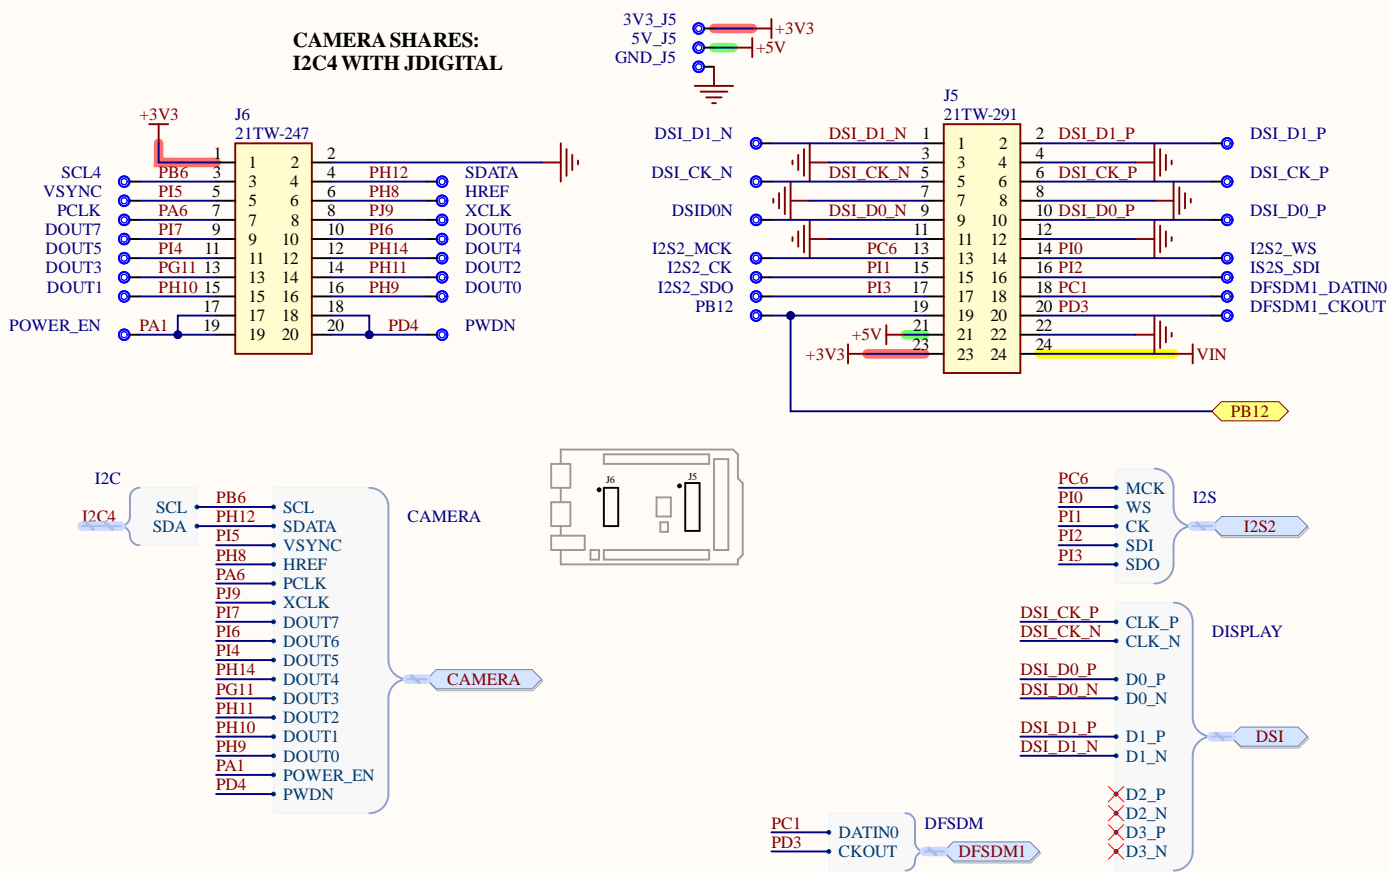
CAMERA SHARES:
I2C4 WITH JDIGITAL

3V3_J5
5V_J5
GND_J5
+3V3
+5V

+3V3
J6
21TW-247

| | | | | |
|---|---|---|---|---|
| | | 1 | 2 | 2 |
| SCL4 | PB6 | 3 | 4 | 4 PH12 SDATA |
| VSYNC | PI5 | 5 | 6 | 6 PH8 HREF |
| PCLK | PA6 | 7 | 8 | 8 PJ9 XCLK |
| DOUT7 | PI7 | 9 | 10 | 10 PI6 DOUT6 |
| DOUT5 | PI4 | 11 | 12 | 12 PH14 DOUT4 |
| DOUT3 | PG11 | 13 | 14 | 14 PH11 DOUT2 |
| DOUT1 | PH10 | 15 | 16 | 16 PH9 DOUT0 |
| | | 17 | 18 | 18 |
| POWER_EN | PA1 | 19 | 20 | 20 PD4 PWDN |

J5
21TW-291

| | | | | |
|---|---|---|---|---|
| DSI_D1_N | DSI_D1_N | 1 | 2 | 2 DSI_D1_P DSI_D1_P |
| | | 3 | 4 | 4 |
| DSI_CK_N | DSI_CK_N | 5 | 6 | 6 DSI_CK_P DSI_CK_P |
| | | 7 | 8 | 8 |
| DSID0N | DSI_D0_N | 9 | 10 | 10 DSI_D0_P DSI_D0_P |
| | | 11 | 12 | 12 |
| I2S2_MCK | PC6 | 13 | 14 | 14 PI0 I2S2_WS |
| I2S2_CK | PI1 | 15 | 16 | 16 PI2 IS2S_SDI |
| I2S2_SDO | PI3 | 17 | 18 | 18 PC1 DFSDM1_DATIN0 |
| PB12 | | 19 | 20 | 20 PD3 DFSDM1_CKOUT |
| | +5V | 21 | 22 | 22 |
| | +3V3 | 23 | 24 | 24 VIN |

PB12

I2C
I2C4
SCL
SDA
PB6 SCL
PH12 SDATA
PI5 VSYNC
PH8 HREF
PA6 PCLK
PJ9 XCLK
PI7 DOUT7
PI6 DOUT6
PI4 DOUT5
PH14 DOUT4
PG11 DOUT3
PH11 DOUT2
PH10 DOUT1
PH9 DOUT0
PA1 POWER_EN
PD4 PWDN
CAMERA
CAMERA

J6
J5

PC6 MCK
PI0 WS
PI1 CK
PI2 SDI
PI3 SDO
I2S
I2S2

DSI_CK_P CLK_P
DSI_CK_N CLK_N
DISPLAY
DSI_D0_P D0_P
DSI_D0_N D0_N
DSI_D1_P D1_P
DSI_D1_N D1_N
DSI
D2_P
D2_N
D3_P
D3_N

PC1 DATIN0
PD3 CKOUT
DFSDM
DFSDM1